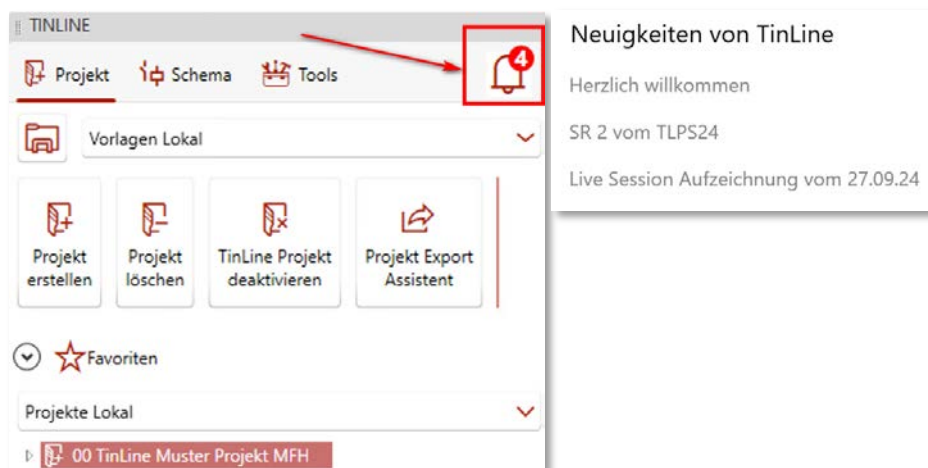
TINLINE

Projekt Schema Tools

4

Vorlagen Lokal

Projekt erstellen

Projekt löschen

TinLine Projekt deaktivieren

Projekt Export Assistent

Favoriten

Projekte Lokal

00 TinLine Muster Projekt MFH

Neuigkeiten von TinLine

Herzlich willkommen

SR 2 vom TLPS24

Live Session Aufzeichnung vom 27.09.24